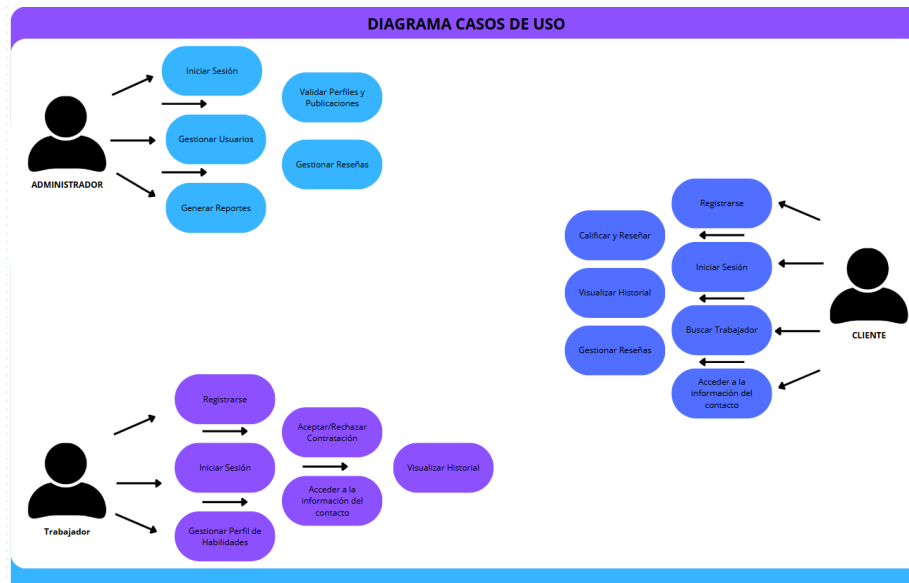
DIAGRAMA CASOS DE USO

ADMINISTRADOR

Iniciar Sesión

Gestionar Usuarios

Generar Reportes

Validar Perfiles y Publicaciones

Gestionar Reseñas

Registrarse

Iniciar Sesión

Buscar Trabajador

Acceder a la información del contacto

Calificar y Reseñar

Visualizar Historial

Gestionar Reseñas

CLIENTE

Trabajador

Registrarse

Iniciar Sesión

Gestionar Perfil de Habilidades

Aceptar/Rechazar Contratación

Acceder a la información del contacto

Visualizar Historial